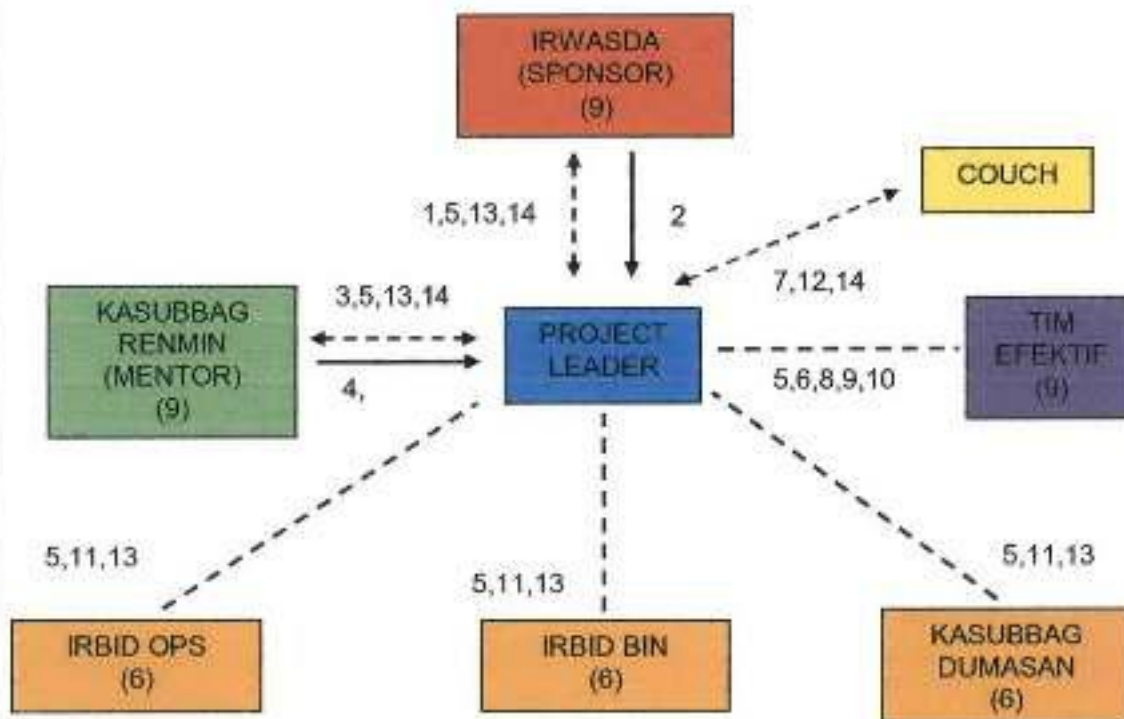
IRWASDA
(SPONSOR)
(9)

1,5,13,14

2

COUCH

7,12,14

KASUBBAG
RENMIN
(MENTOR)
(9)

3,5,13,14

4,

PROJECT
LEADER

TIM
EFEKTIF
(9)

5,6,8,9,10

5,11,13

5,11,13

5,11,13

IRBID OPS
(6)

IRBID BIN
(6)

KASUBBAG
DUMASAN
(6)